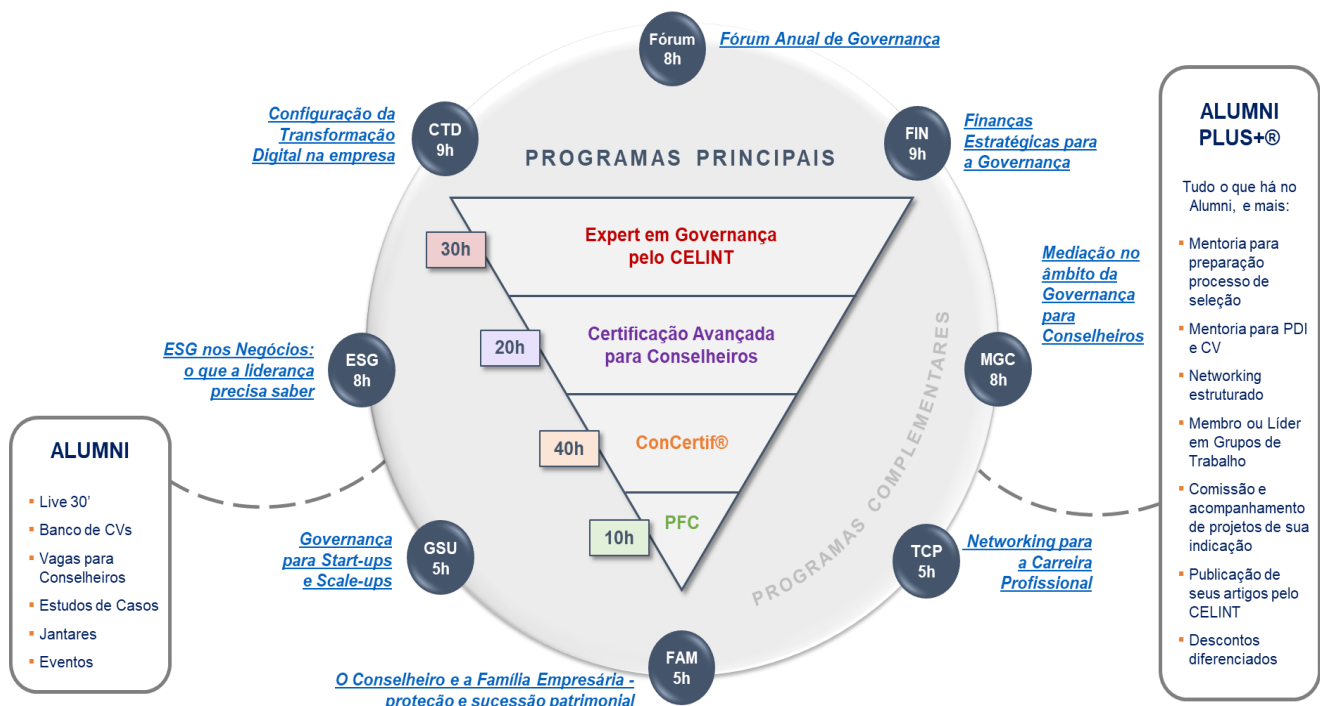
Fórum
8h

Fórum Anual de Governança

Configuração da Transformação Digital na empresa

CTD
9h

FIN
9h

Finanças Estratégicas para a Governança

PROGRAMAS PRINCIPAIS

30h

Expert em Governança pelo CELINT

20h

Certificação Avançada para Conselheiros

40h

ConCertif®

10h

PFC

Mediação no âmbito da Governança para Conselheiros

MGC
8h

ESG nos Negócios: o que a liderança precisa saber

ESG
8h

PROGRAMAS COMPLEMENTARES

Governança para Start-ups e Scale-ups

GSU
5h

TCP
5h

Networking para a Carreira Profissional

FAM
5h

O Conselheiro e a Família Empresária - proteção e sucessão patrimonial

ALUMNI

- Live 30'
- Banco de CVs
- Vagas para Conselheiros
- Estudos de Casos
- Jantares
- Eventos

ALUMNI PLUS+®

Tudo o que há no Alumni, e mais:

- Mentoria para preparação processo de seleção
- Mentoria para PDI e CV
- Networking estruturado
- Membro ou Líder em Grupos de Trabalho
- Comissão e acompanhamento de projetos de sua indicação
- Publicação de seus artigos pelo CELINT
- Descontos diferenciados